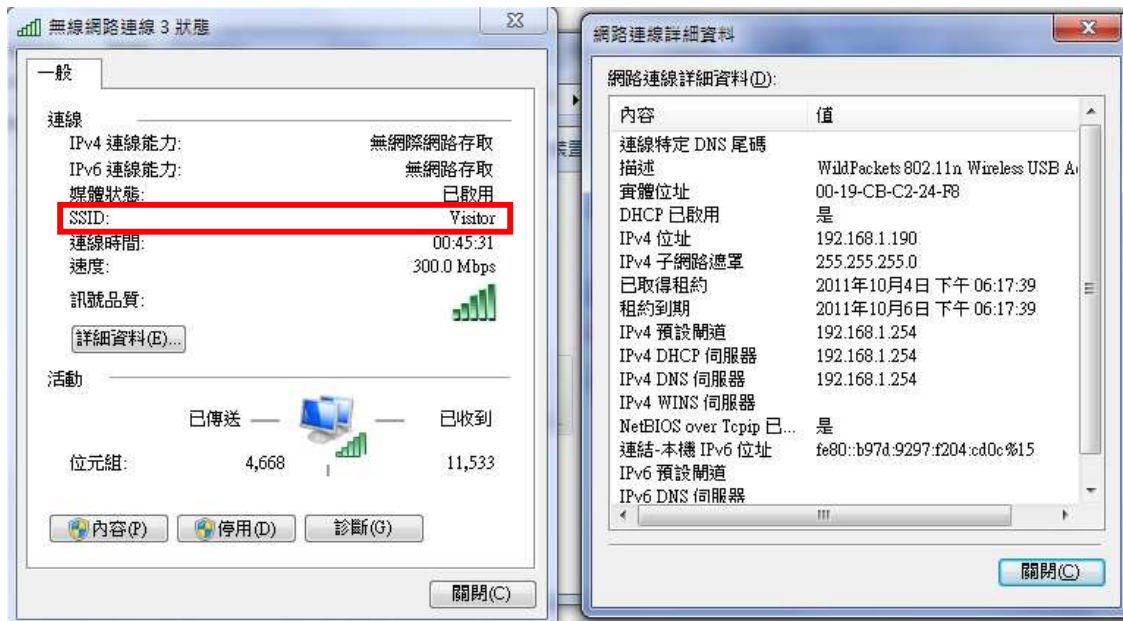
無線網路連線 3 狀態

一般

連線

IPv4 連線能力: 無網際網路存取

IPv6 連線能力: 無網路存取

媒體狀態: 已啟用

SSID: Visitor

連線時間: 00:45:31

速度: 300.0 Mbps

訊號品質:

詳細資料(E)...

活動

已傳送 已收到

位元組: 4,668 11,533

內容(P) 停用(D) 診斷(G)

關閉(C)

網路連線詳細資料

網路連線詳細資料(D):

| 內容 | 值 |
|---|---|
| 連線特定 DNS 尾碼 | |
| 描述 | WildPackets 802.11n Wireless USB A |
| 實體位址 | 00-19-CB-C2-24-F8 |
| DHCP 已啟用 | 是 |
| IPv4 位址 | 192.168.1.190 |
| IPv4 子網路遮罩 | 255.255.255.0 |
| 已取得租約 | 2011年10月4日 下午 06:17:39 |
| 租約到期 | 2011年10月6日 下午 06:17:39 |
| IPv4 預設閘道 | 192.168.1.254 |
| IPv4 DHCP 伺服器 | 192.168.1.254 |
| IPv4 DNS 伺服器 | 192.168.1.254 |
| IPv4 WINS 伺服器 | |
| NetBIOS over Tcpip 已... | 是 |
| 連結-本機 IPv6 位址 | fe80::b97d:9297:f204:cd0c%15 |
| IPv6 預設閘道 | |
| IPv6 DNS 伺服器 | |

關閉(C)